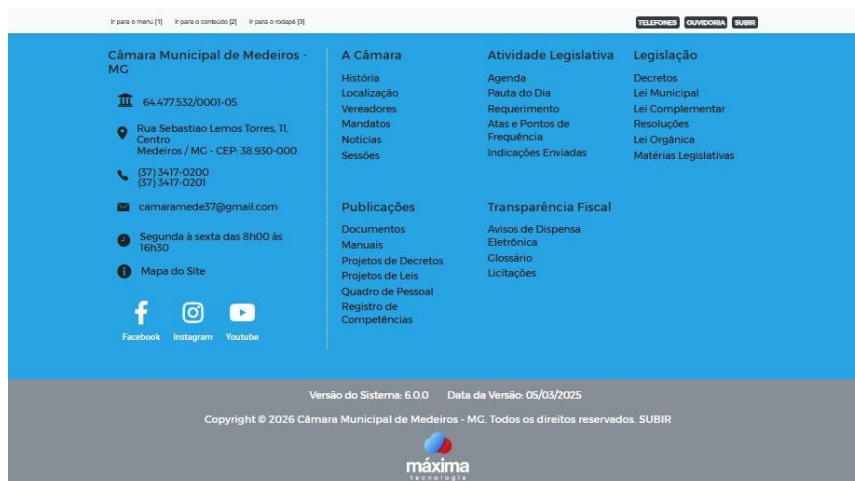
Ir para o menu [1] Ir para o conteúdo [2] Ir para o rodapé [3]

TELEFONES OUVIDORIA SUBIR

Câmara Municipal de Medeiros - MG

64.477.532/0001-05

Rua Sebastiao Lemos Torres, 11, Centro
Medeiros / MG - CEP: 38.930-000

(37) 3417-0200
(37) 3417-0201

camaramede37@gmail.com

Segunda à sexta das 8h00 às 16h30

Mapa do Site

Facebook Instagram Youtube

A Câmara
História
Localização
Vereadores
Mandatos
Notícias
Sessões

Atividade Legislativa
Agenda
Pauta do Dia
Requerimento
Atas e Pontos de Frequência
Indicações Enviadas

Legislação
Decretos
Lei Municipal
Lei Complementar
Resoluções
Lei Orgânica
Matérias Legislativas

Publicações
Documentos
Manuais
Projetos de Decretos
Projetos de Leis
Quadro de Pessoal
Registro de Competências

Transparência Fiscal
Avisos de Dispensa Eletrônica
Glossário
Licitações

Versão do Sistema: 6.0.0 Data da Versão: 05/03/2025

Copyright © 2026 Câmara Municipal de Medeiros - MG. Todos os direitos reservados. SUBIR

máxima
tecnologia